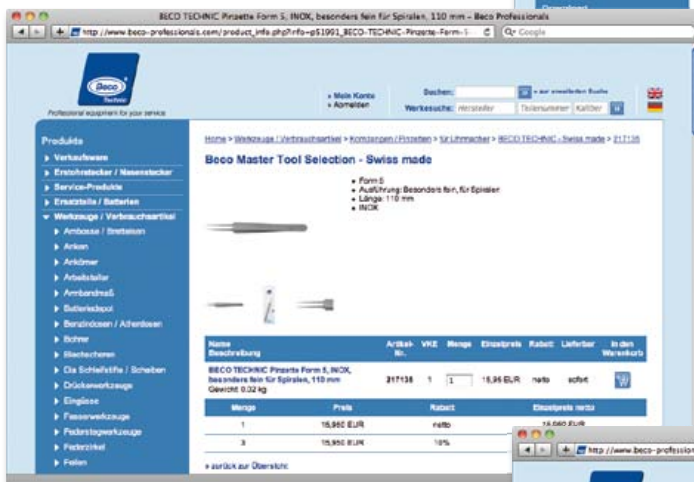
BECO TECHNIC Pinzette Form 5, INOX, besonders fein für Spiralen, 110 mm - Beco Professionals

http://www.beco-professionals.com/product_info.php?info=p51991_BECO-TECHNIC-Pinzette-Form-5

Q• Google

Beco Technic

Professional equipment for your service

» Mein Konto
» Anmelden

Suchen: » zur erweiterten Suche

Werkesuche: Hersteller Teilenummer Kaliber

Produkte

▸ Verkaufsware
▸ Ersatzstecker / Nasenstecker
▸ Service-Produkte
▸ Ersatzteile / Batterien
▾ Werkzeuge / Verbrauchsartikel
▸ Ambosse / Bretteisen
▸ Anken
▸ Arkömer
▸ Arbeitsteller
▸ Armbandmaß
▸ Batteriedepot
▸ Bestrichdosen / Atterdosen
▸ Bohrer
▸ Blechscheren
▸ Cis Schleifstifte / Scheiben
▸ Drückerwerkzeuge
▸ Eingüsse
▸ Fasserwerkzeuge
▸ Federstegwerkzeuge
▸ Federzirkel
▸ Feilen

Home > Werkzeuge / Verbrauchsartikel > Kornzangen / Pinzetten > für Uhrmacher > BECO TECHNIC - Swiss made > 217138

Beco Master Tool Selection - Swiss made

• Form 5
• Ausführung: Besonders fein, für Spiralen
• Länge: 110 mm
• INOX

| Name Beschreibung | Artikel-Nr. | VKE | Menge | Einzelpreis | Rabatt | Lieferbar | In den Warenkorb |
|---|---|---|---|---|---|---|---|
| BECO TECHNIC Pinzette Form 5, INOX, besonders fein für Spiralen, 110 mm Gewicht: 0.02 kg | 217138 | 1 | 1 | 15,95 EUR | netto | sofort | |

| Menge | Preis | Rabatt | Einzelpreis netto |
|---|---|---|---|
| 1 | 15,950 EUR | netto | 15,950 EUR |
| 3 | 15,950 EUR | 10% | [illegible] |

» zurück zur Übersicht

http://www.beco-profession